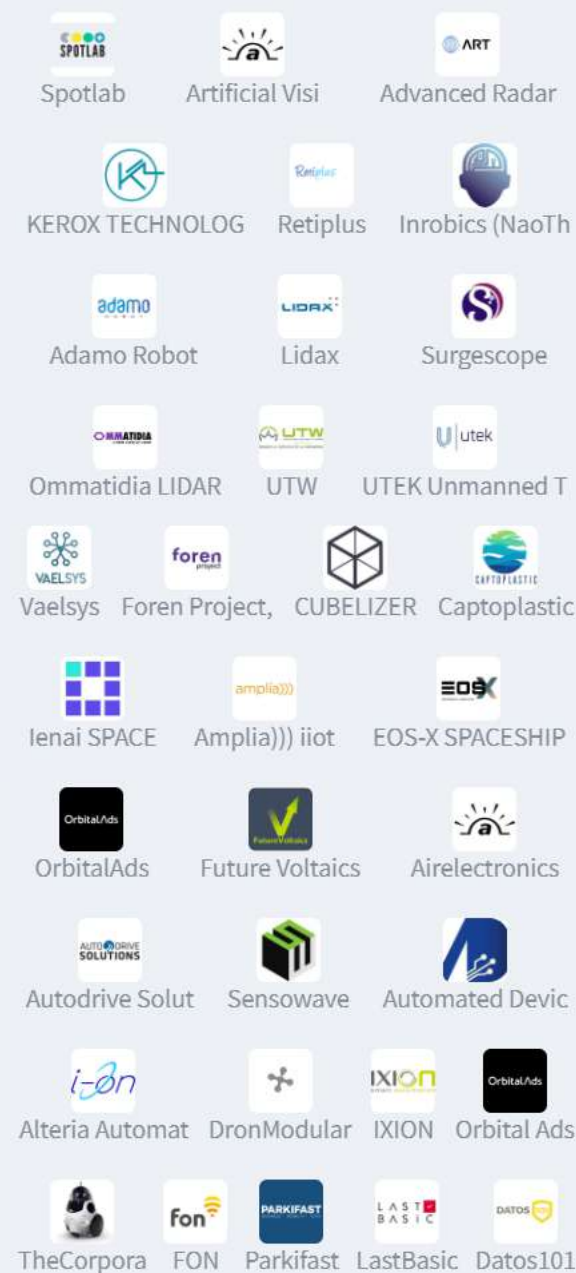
SPOTLAB
Spotlab

a
Artificial Visi

ART
Advanced Radar

KEROX TECHNOLOG

Retiplus
Retiplus

Inrobics (NaoTh

adamo
Adamo Robot

LIDAX
Lidax

Surgescope

OMMATIDIA
Ommatidia LIDAR

UTW
UTW

utek
UTEK Unmanned T

VAELSYS
Vaelsys

foren project
Foren Project,

CUBELIZER

CAPTOPLASTIC
Captoplastic

Ienai SPACE

amplia)))
Amplia))) iiot

EOS X
EOS-X SPACESHIP

OrbitalAds
OrbitalAds

Future Voltaics
Future Voltaics

a
Airelectronics

AUTODRIVE SOLUTIONS
Autodrive Solut

Sensowave

Automated Devic

i-on
Alteria Automat

DronModular

IXION
IXION

OrbitalAds
Orbital Ads

TheCorpora

fon
FON

PARKIFAST
Parkifast

LAST BASIC
LastBasic

DATOS
Datos101